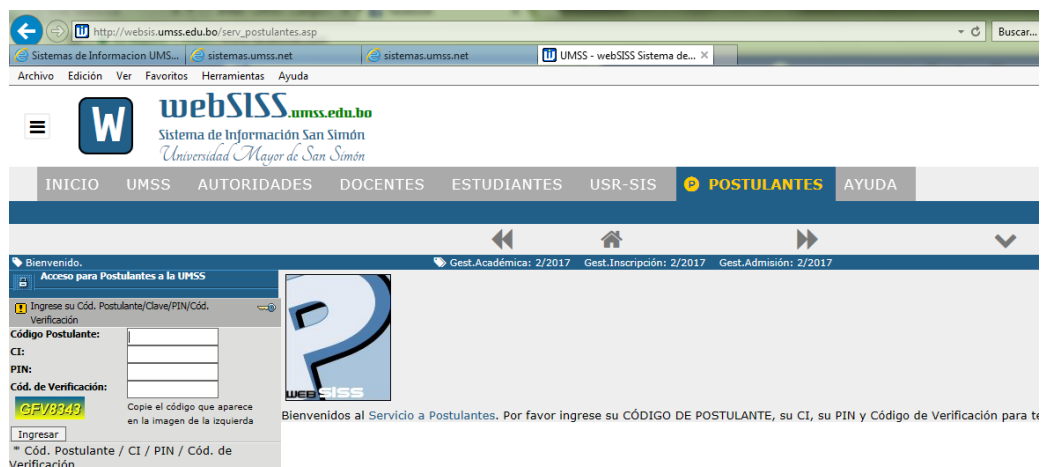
http://websis.umss.edu.bo/serv_postulantes.asp
Buscar...
Sistemas de Informacion UMS... | sistemas.umss.net | sistemas.umss.net | UMSS - webSISS Sistema de... ×
Archivo Edición Ver Favoritos Herramientas Ayuda

W
webSISS.umss.edu.bo
Sistema de Información San Simón
Universidad Mayor de San Simón

INICIO UMSS AUTORIDADES DOCENTES ESTUDIANTES USR-SIS POSTULANTES AYUDA

Bienvenido.
Gest.Académica: 2/2017 Gest.Inscripción: 2/2017 Gest.Admisión: 2/2017

Acceso para Postulantes a la UMSS
Ingrese su Cód. Postulante/Clave/PIN/Cód. Verificación
Código Postulante:
CI:
PIN:
Cód. de Verificación:
GFV8343
Copie el código que aparece en la imagen de la izquierda
Ingresar
* Cód. Postulante / CI / PIN / Cód. de Verificación

webSISS

Bienvenidos al Servicio a Postulantes. Por favor ingrese su CÓDIGO DE POSTULANTE, su CI, su PIN y Código de Verificación para te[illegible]